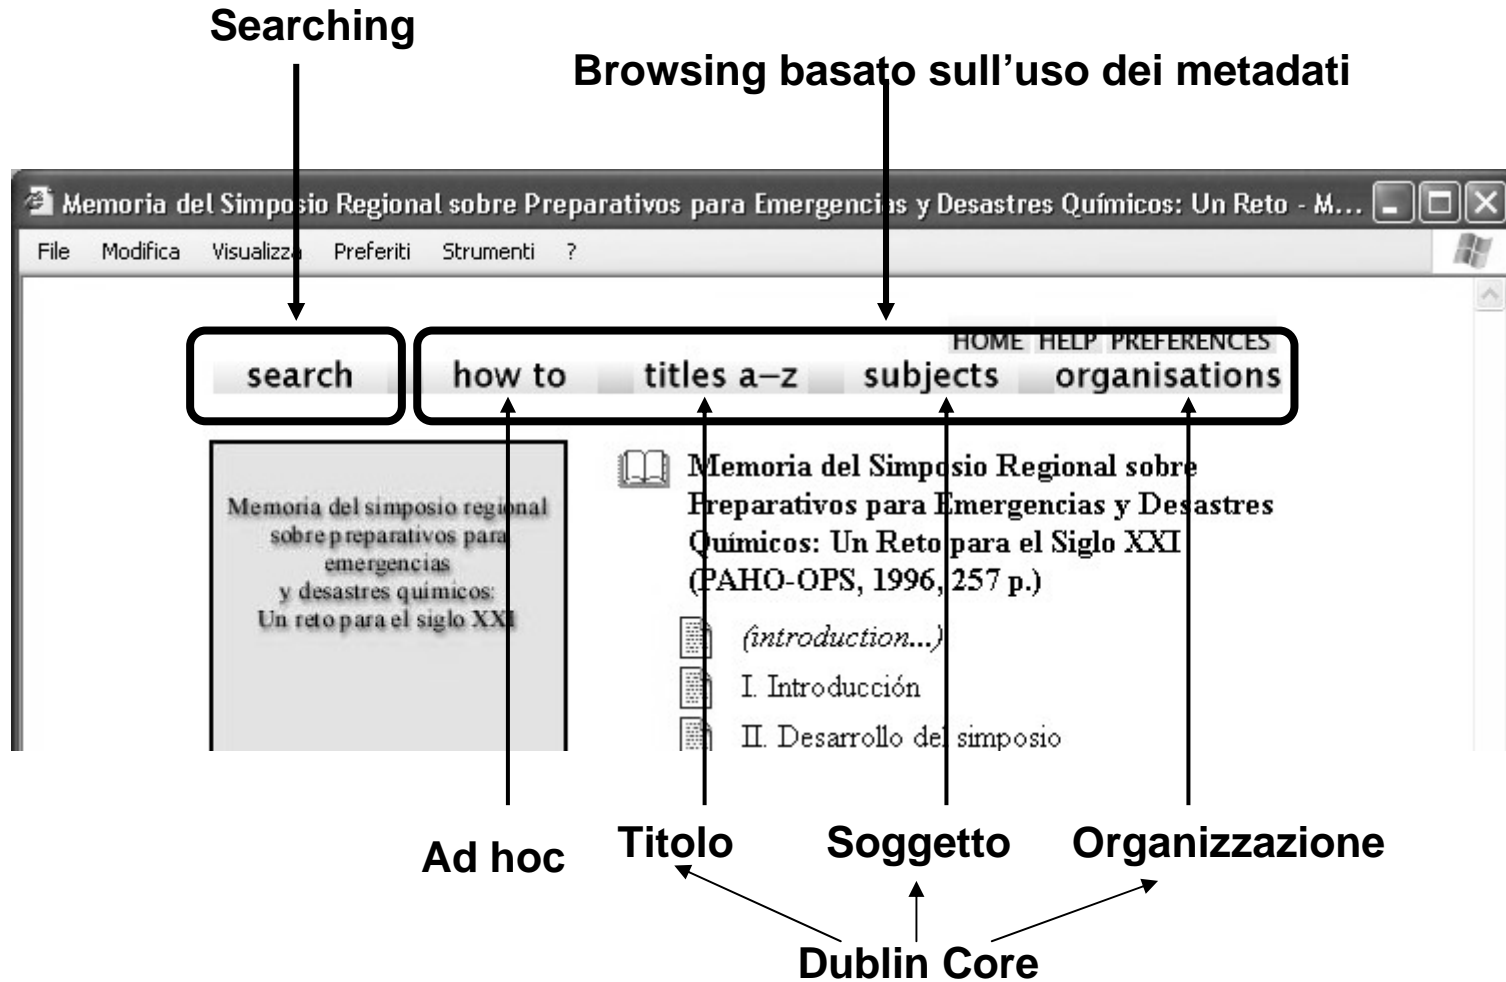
Searching

Browsing basato sull'uso dei metadati

Memoria del Simposio Regional sobre Preparativos para Emergencias y Desastres Químicos: Un Reto - M...

File Modifica Visualizza Preferiti Strumenti ?

HOME HELP PREFERENCES

search how to titles a–z subjects organisations

Memoria del simposio regional sobre preparativos para emergencias y desastres químicos: Un reto para el siglo XXI

Memoria del Simposio Regional sobre Preparativos para Emergencias y Desastres Químicos: Un Reto para el Siglo XXI (PAHO-OPS, 1996, 257 p.)

(introduction...)

I. Introducción

II. Desarrollo del simposio

Ad hoc

Titolo

Soggetto

Organizzazione

Dublin Core